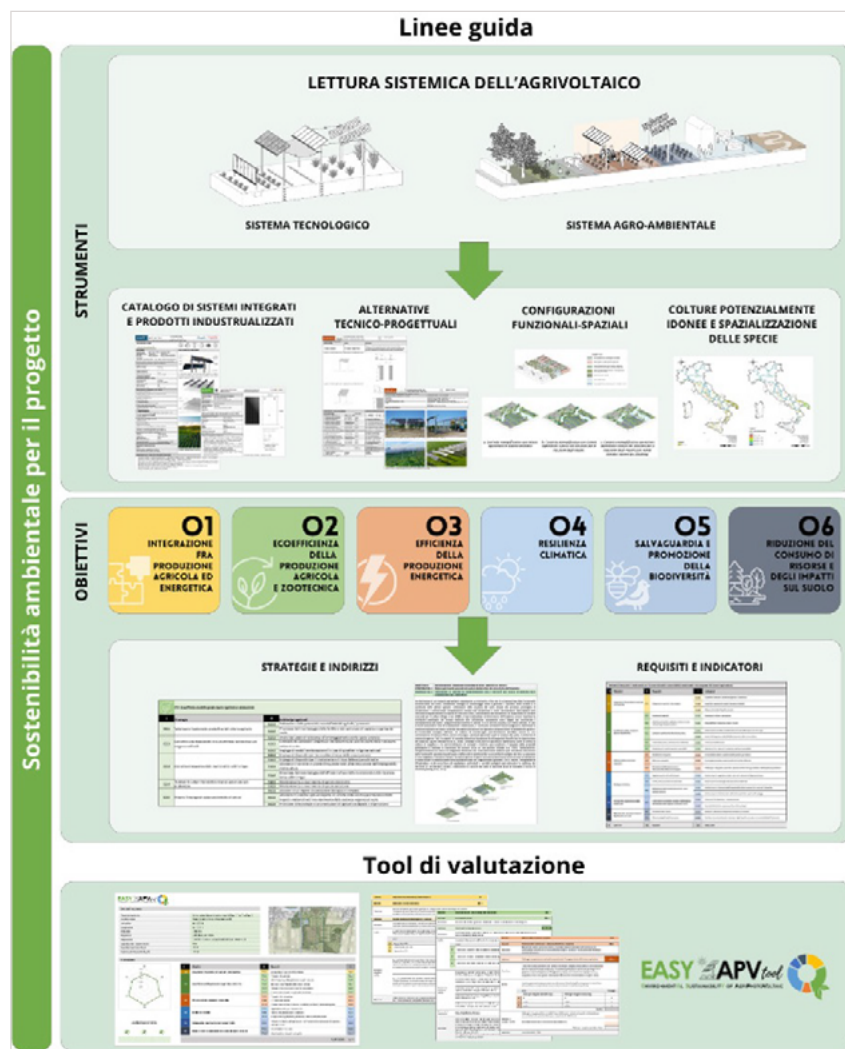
Linee guida

Sostenibilità ambientale per il progetto

STRUMENTI

LETTURA SISTEMICA DELL'AGRIVOLTAICO

SISTEMA TECNOLOGICO

SISTEMA AGRO-AMBIENTALE

CATALOGO DI SISTEMI INTEGRATI E PRODOTTI INDUSTRUALIZZATI

ALTERNATIVE TECNICO-PROGETTUALI

CONFIGURAZIONI FUNZIONALI-SPAZIALI

COLTURE POTENZIALMENTE IDONEE E SPAZIALIZZAZIONE DELLE SPECIE

OBIETTIVI

O1 INTEGRAZIONE FRA PRODUZIONE AGRICOLA ED ENERGETICA

O2 ECOEFFICIENZA DELLA PRODUZIONE AGRICOLA E ZOOTECNICA

O3 EFFICIENZA DELLA PRODUZIONE ENERGETICA

O4 RESILIENZA CLIMATICA

O5 SALVAGUARDIA E PROMOZIONE DELLA BIODIVERSITÀ

O6 RIDUZIONE DEL CONSUMO DI RISORSE E DEGLI IMPATTI SUL SUOLO

STRATEGIE E INDIRIZZI

REQUISITI E INDICATORI

Tool di valutazione

EASY APV tool
ENVIRONMENTAL SUSTAINABILITY OF AGRIVOLTAIC